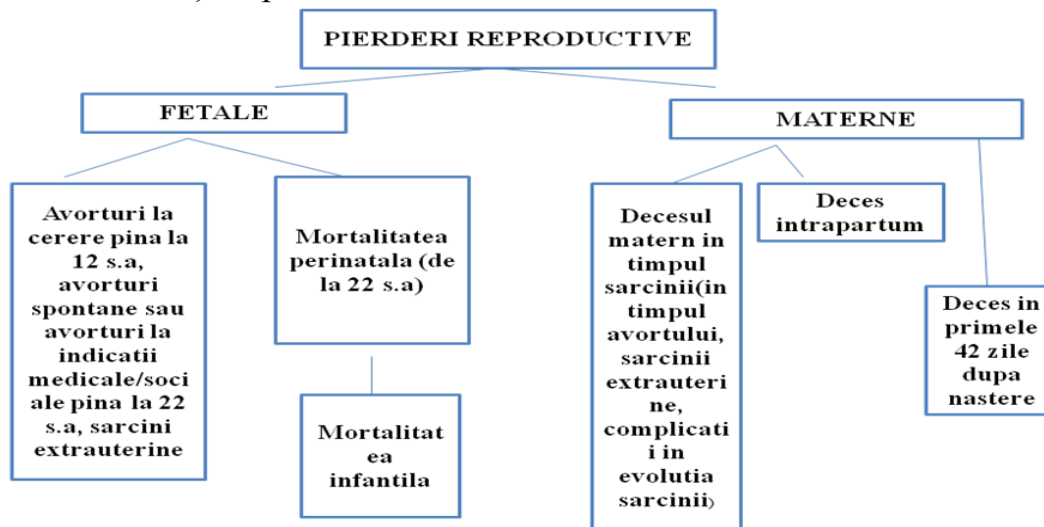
PIERDERI REPRODUCTIVE

FETALE

MATERNE

Avorturi la cerere pina la 12 s.a, avorturi spontane sau avorturi la indicatii medicale/sociale pina la 22 s.a, sarcini extrauterine

Mortalitatea perinatala (de la 22 s.a)

Mortalitatea infantila

Decesul matern in timpul sarcinii(in timpul avortului, sarcinii extrauterine, complicatii in evolutia sarcinii)

Deces intrapartum

Deces in primele 42 zile dupa nastere